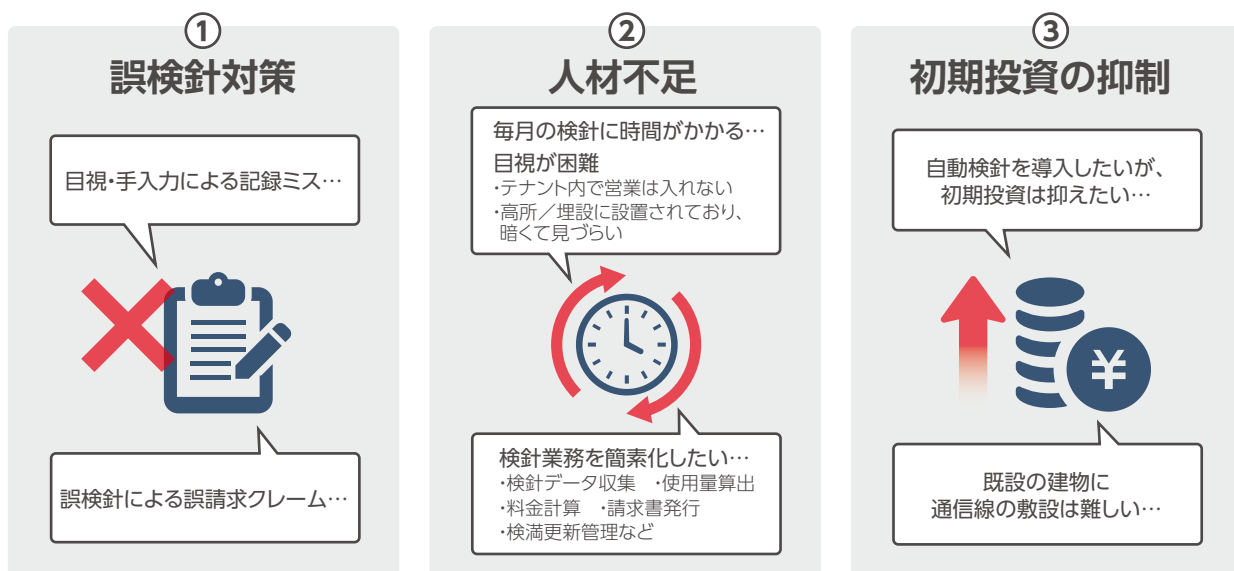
①
誤検針対策

目視・手入力による記録ミス…

誤検針による誤請求クレーム…

②
人材不足

毎月の検針に時間がかかる…
目視が困難
・テナント内で営業は入れない
・高所／埋設に設置されており、暗くて見づらい

検針業務を簡素化したい…
・検針データ収集　・使用量算出
・料金計算　・請求書発行
・検満更新管理など

③
初期投資の抑制

自動検針を導入したいが、初期投資は抑えたい…

¥

既設の建物に通信線の敷設は難しい…